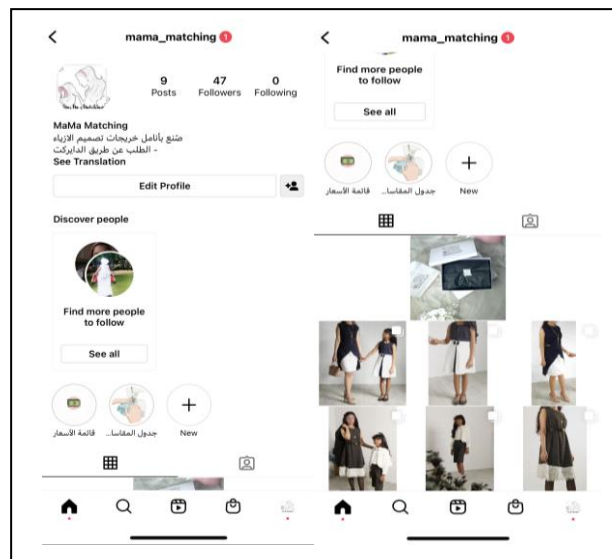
mama_matching 1

9 Posts
47 Followers
0 Following

MaMa Matching
منتج بأنامل خريجات تصميم الازياء
- الطلب عن طريق الدايركت
See Translation

Edit Profile

Discover people

Find more people to follow

See all

قائمة الأسعار
جدول المقاسا...
New

mama_matching 1

Find more people to follow

See all

قائمة الأسعار
جدول المقاسا...
New